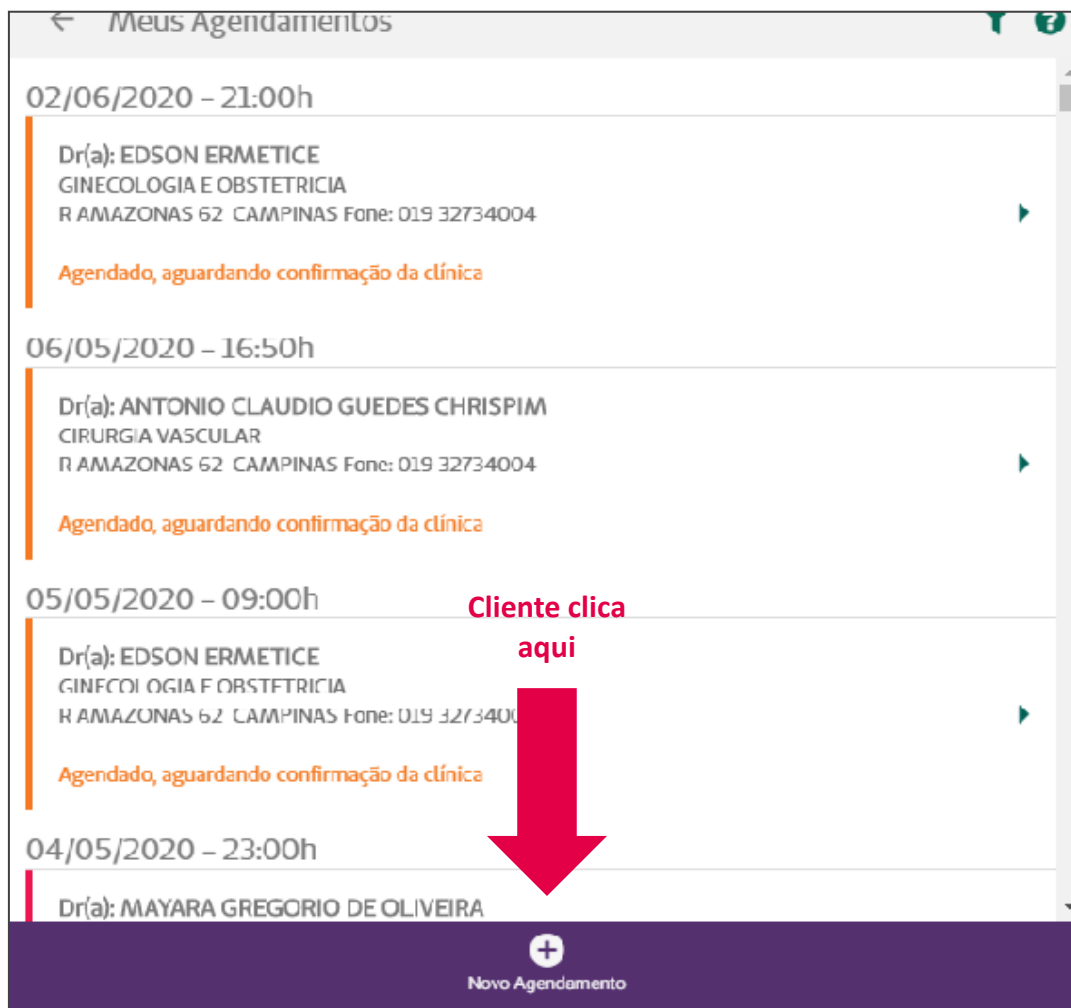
Meus Agendamentos

02/06/2020 – 21:00h

Dr(a): EDSON ERMETICE
GINECOLOGIA E OBSTETRICIA
R AMAZONAS 62 CAMPINAS Fone: 019 32734004

Agendado, aguardando confirmação da clínica

06/05/2020 – 16:50h

Dr(a): ANTONIO CLAUDIO GUEDES CHRISPIM
CIRURGIA VASCULAR
R AMAZONAS 62 CAMPINAS Fone: 019 32734004

Agendado, aguardando confirmação da clínica

05/05/2020 – 09:00h

Cliente clica aqui

Dr(a): EDSON ERMETICE
GINECOLOGIA E OBSTETRICIA
R AMAZONAS 62 CAMPINAS Fone: 019 3273400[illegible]

Agendado, aguardando confirmação da clínica

04/05/2020 – 23:00h

Dr(a): MAYARA GREGORIO DE OLIVEIRA

Novo Agendamento